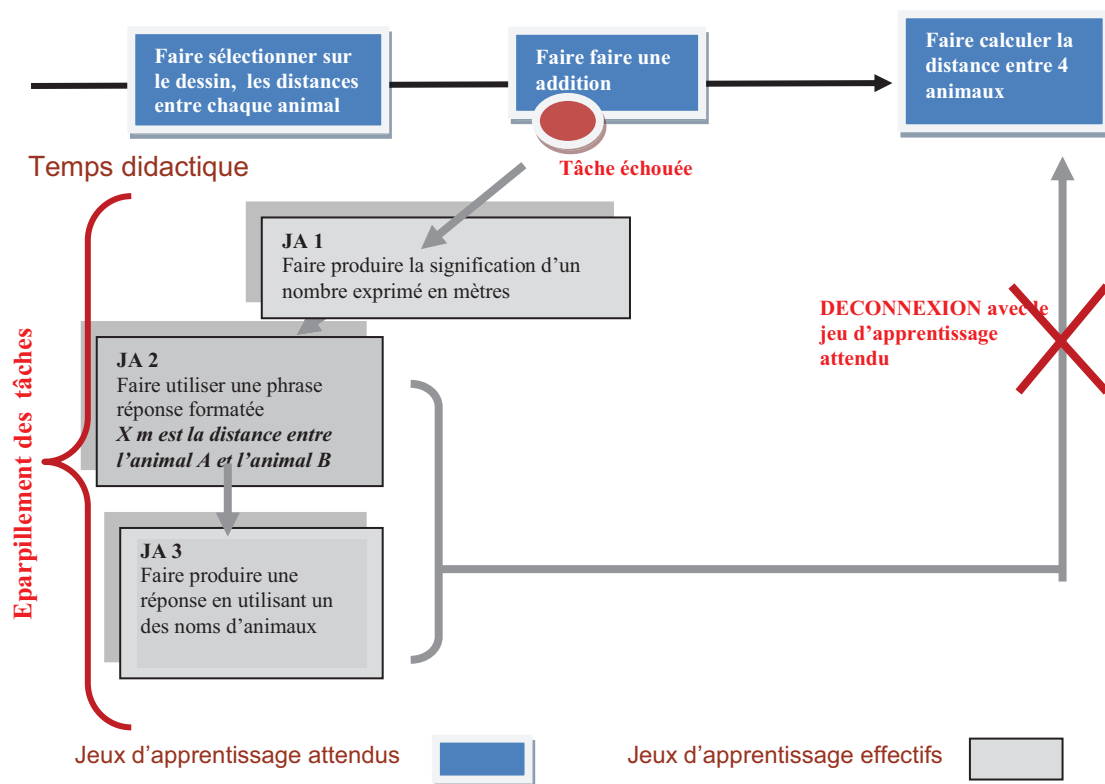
Faire sélectionner sur le dessin, les distances entre chaque animal

Faire faire une addition

Faire calculer la distance entre 4 animaux

Temps didactique

Tâche échouée

JA 1
Faire produire la signification d'un nombre exprimé en mètres

DECONNEXION avec le jeu d'apprentissage attendu

JA 2
Faire utiliser une phrase réponse formatée
*X m est la distance entre l'animal A et l'animal B*

JA 3
Faire produire une réponse en utilisant un des noms d'animaux

Eparpillement des tâches

Jeux d'apprentissage attendus

Jeux d'apprentissage effectifs